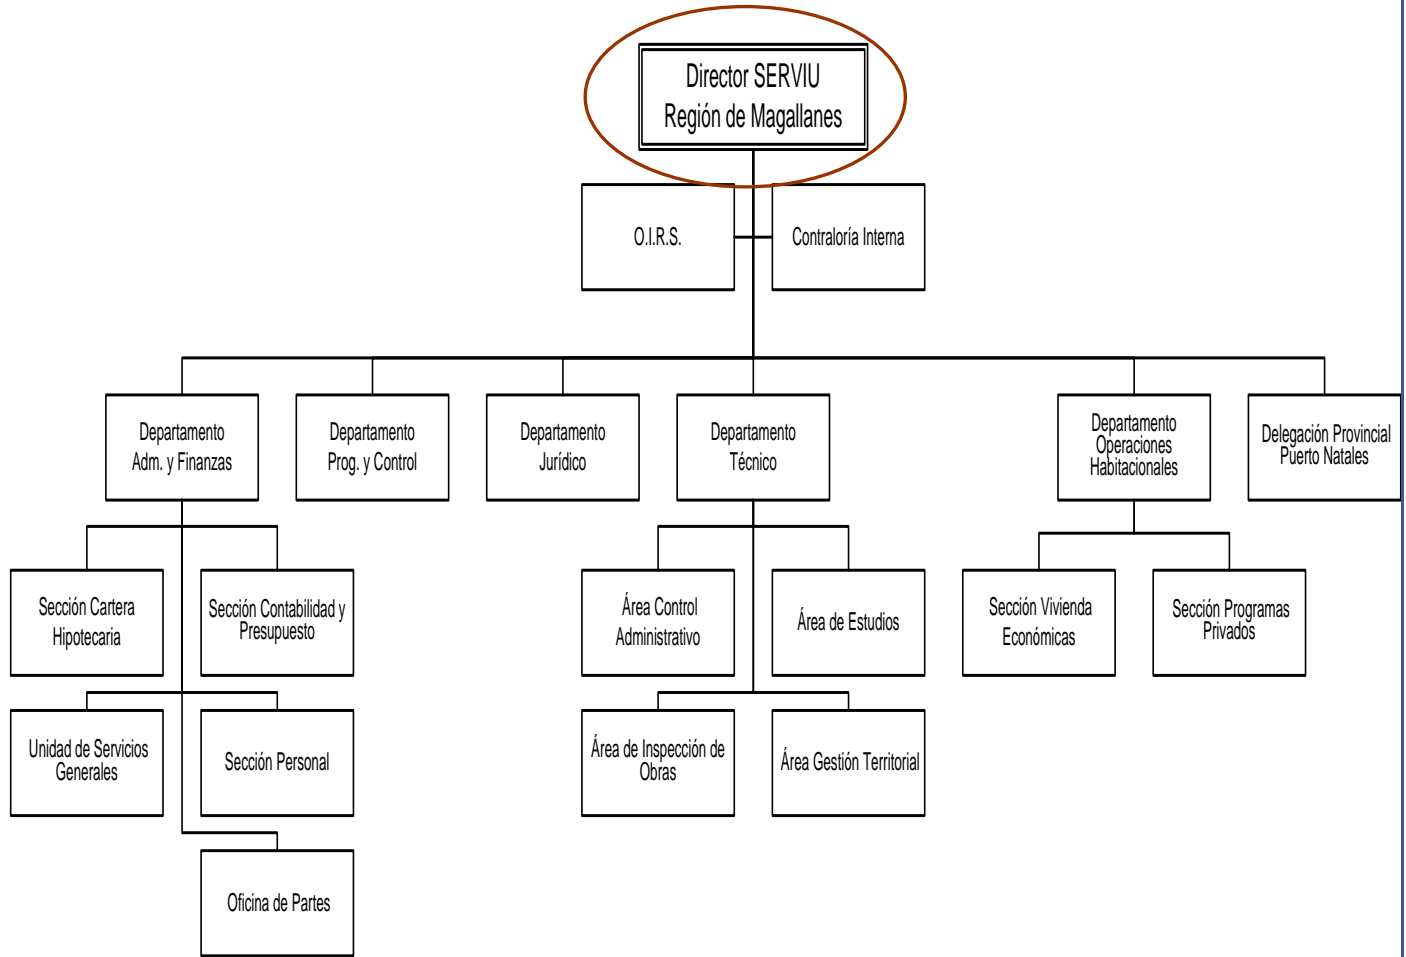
Director SERVIU
Región de Magallanes

O.I.R.S.

Contraloría Interna

Departamento Adm. y Finanzas

Departamento Prog. y Control

Departamento Jurídico

Departamento Técnico

Departamento Operaciones Habitacionales

Delegación Provincial Puerto Natales

Sección Cartera Hipotecaria

Sección Contabilidad y Presupuesto

Unidad de Servicios Generales

Sección Personal

Oficina de Partes

Área Control Administrativo

Área de Estudios

Área de Inspección de Obras

Área Gestión Territorial

Sección Vivienda Económicas

Sección Programas Privados